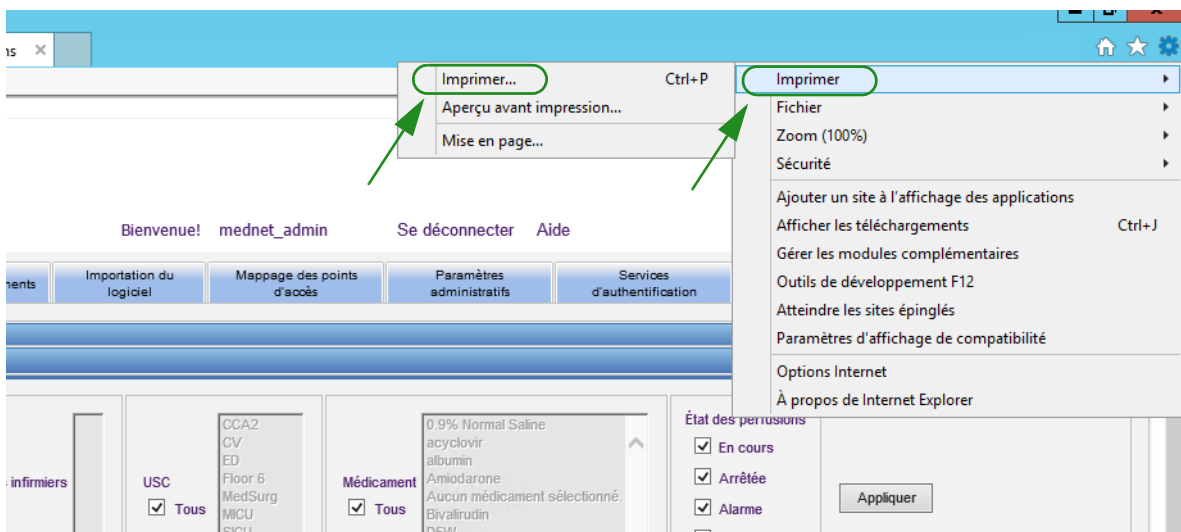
ns ×

Imprimer... Ctrl+P
Aperçu avant impression...
Mise en page...

Imprimer
Fichier
Zoom (100%)
Sécurité
Ajouter un site à l'affichage des applications
Afficher les téléchargements Ctrl+J
Gérer les modules complémentaires
Outils de développement F12
Atteindre les sites épinglés
Paramètres d'affichage de compatibilité
Options Internet
À propos de Internet Explorer

Bienvenue! mednet_admin Se déconnecter Aide

nents | Importation du logiciel | Mappage des points d'accès | Paramètres administratifs | Services d'authentification

s infirmiers

USC
Tous

CCA2
CV
ED
Floor 6
MedSurg
MICU
SICU

Médicament
Tous

0.9% Normal Saline
acyclovir
albumin
Amiodarone
Aucun médicament sélectionné.
Bivalirudin
DEW

État des perfusions
En cours
Arrêtée
Alarme

Appliquer